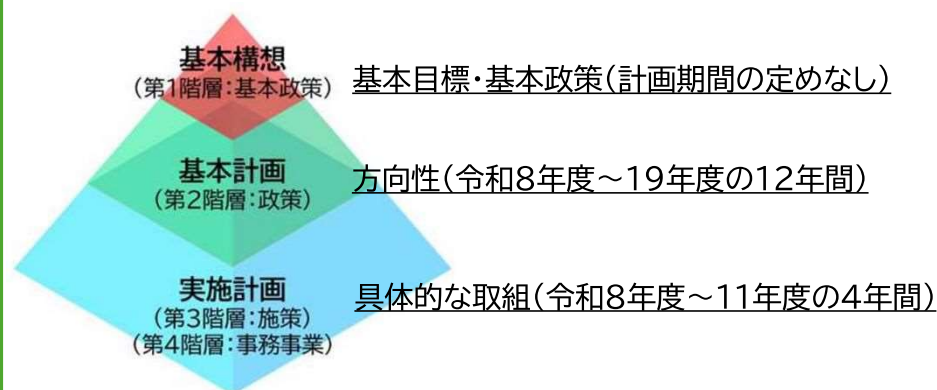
基本構想
（第1階層：基本政策）

基本目標・基本政策（計画期間の定めなし）

基本計画
（第2階層：政策）

方向性（令和8年度～19年度の12年間）

実施計画
（第3階層：施策）
（第4階層：事務事業）

具体的な取組（令和8年度～11年度の4年間）